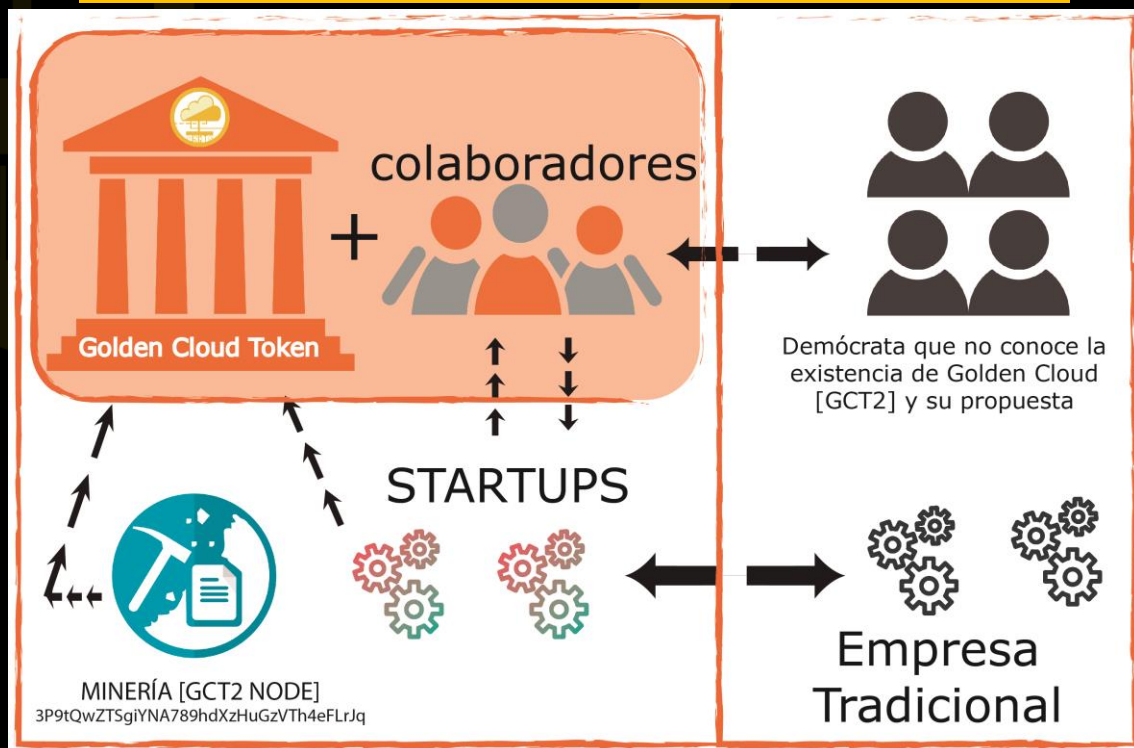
colaboradores

+

Golden Cloud Token

Demócrata que no conoce la existencia de Golden Cloud [GCT2] y su propuesta

STARTUPS

MINERÍA [GCT2 NODE]
3P9tQwZTSgiYNA789hdXzHuGzVTh4eFLrJq

Empresa Tradicional